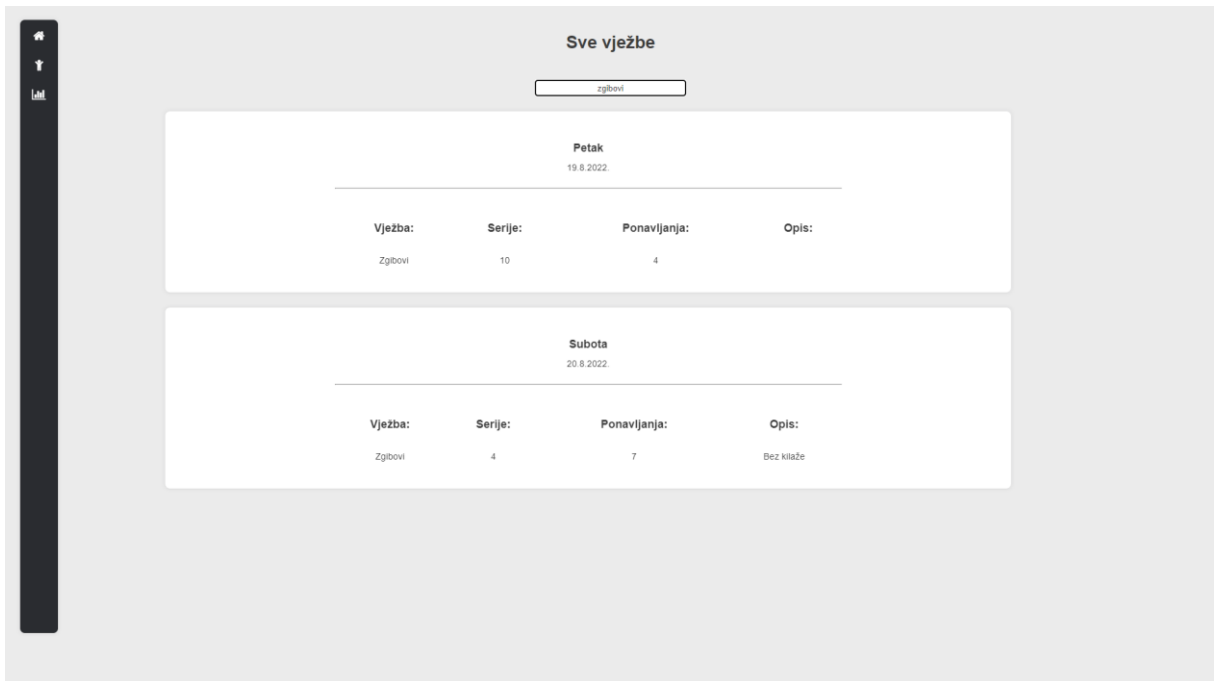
Sve vježbe

zgibovi

Petak
19.8.2022.

| Vježba: | Serije: | Ponavljanja: | Opis: |
|---|---|---|---|
| Zgibovi | 10 | 4 | |

Subota
20.8.2022.

| Vježba: | Serije: | Ponavljanja: | Opis: |
|---|---|---|---|
| Zgibovi | 4 | 7 | Bez kilaže |